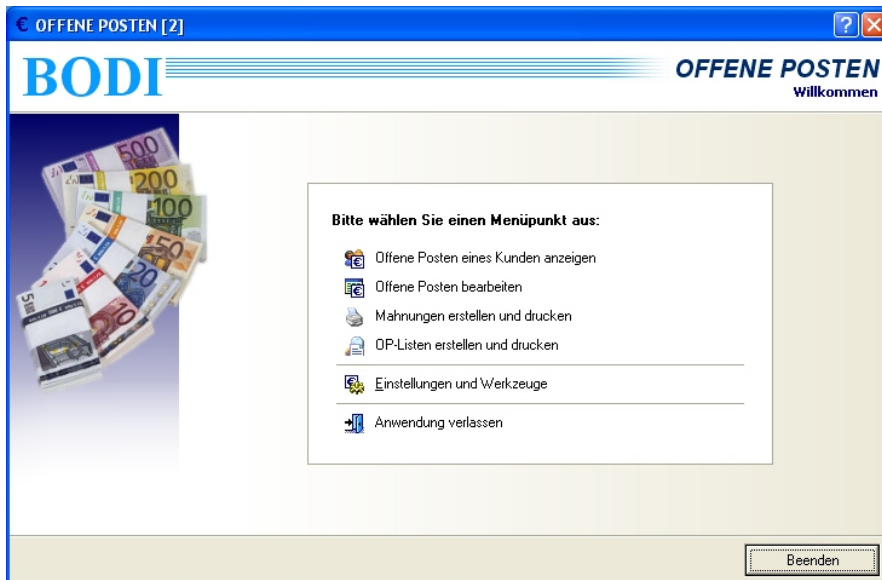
€ OFFENE POSTEN [2]

BODI

OFFENE POSTEN
Willkommen

Bitte wählen Sie einen Menüpunkt aus:

Offene Posten eines Kunden anzeigen

Offene Posten bearbeiten

Mahnungen erstellen und drucken

OP-Listen erstellen und drucken

Einstellungen und Werkzeuge

Anwendung verlassen

Beenden